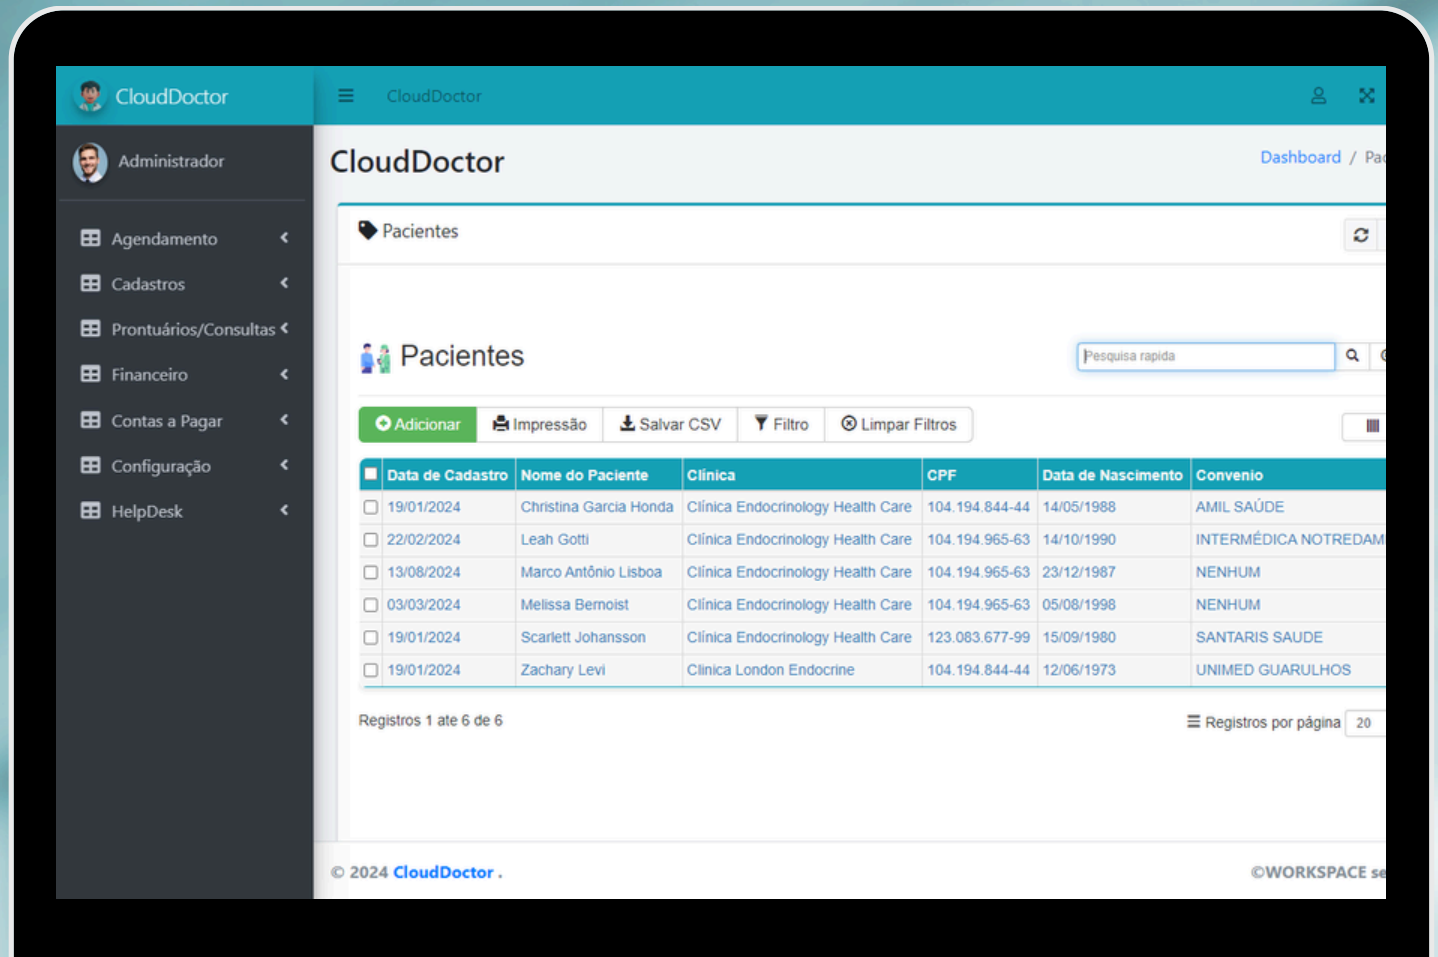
CloudDoctor

Administrador

Agendamento

Cadastros

Prontuários/Consultas

Financeiro

Contas a Pagar

Configuração

HelpDesk

CloudDoctor

CloudDoctor

Dashboard / Pa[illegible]

Pacientes

Pacientes

Pesquisa rapida

Adicionar | Impressão | Salvar CSV | Filtro | Limpar Filtros

| | Data de Cadastro | Nome do Paciente | Clinica | CPF | Data de Nascimento | Convenio |
|---|---|---|---|---|---|---|
| | 19/01/2024 | Christina Garcia Honda | Clinica Endocrinology Health Care | 104.194.844-44 | 14/05/1988 | AMIL SAÚDE |
| | 22/02/2024 | Leah Gotti | Clinica Endocrinology Health Care | 104.194.965-63 | 14/10/1990 | INTERMÉDICA NOTREDAM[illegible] |
| | 13/08/2024 | Marco Antônio Lisboa | Clinica Endocrinology Health Care | 104.194.965-63 | 23/12/1987 | NENHUM |
| | 03/03/2024 | Melissa Bernoist | Clinica Endocrinology Health Care | 104.194.965-63 | 05/08/1998 | NENHUM |
| | 19/01/2024 | Scarlett Johansson | Clinica Endocrinology Health Care | 123.083.677-99 | 15/09/1980 | SANTARIS SAUDE |
| | 19/01/2024 | Zachary Levi | Clinica London Endocrine | 104.194.844-44 | 12/06/1973 | UNIMED GUARULHOS |

Registros 1 ate 6 de 6

Registros por página 20

© 2024 CloudDoctor .

©WORKSPACE se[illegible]